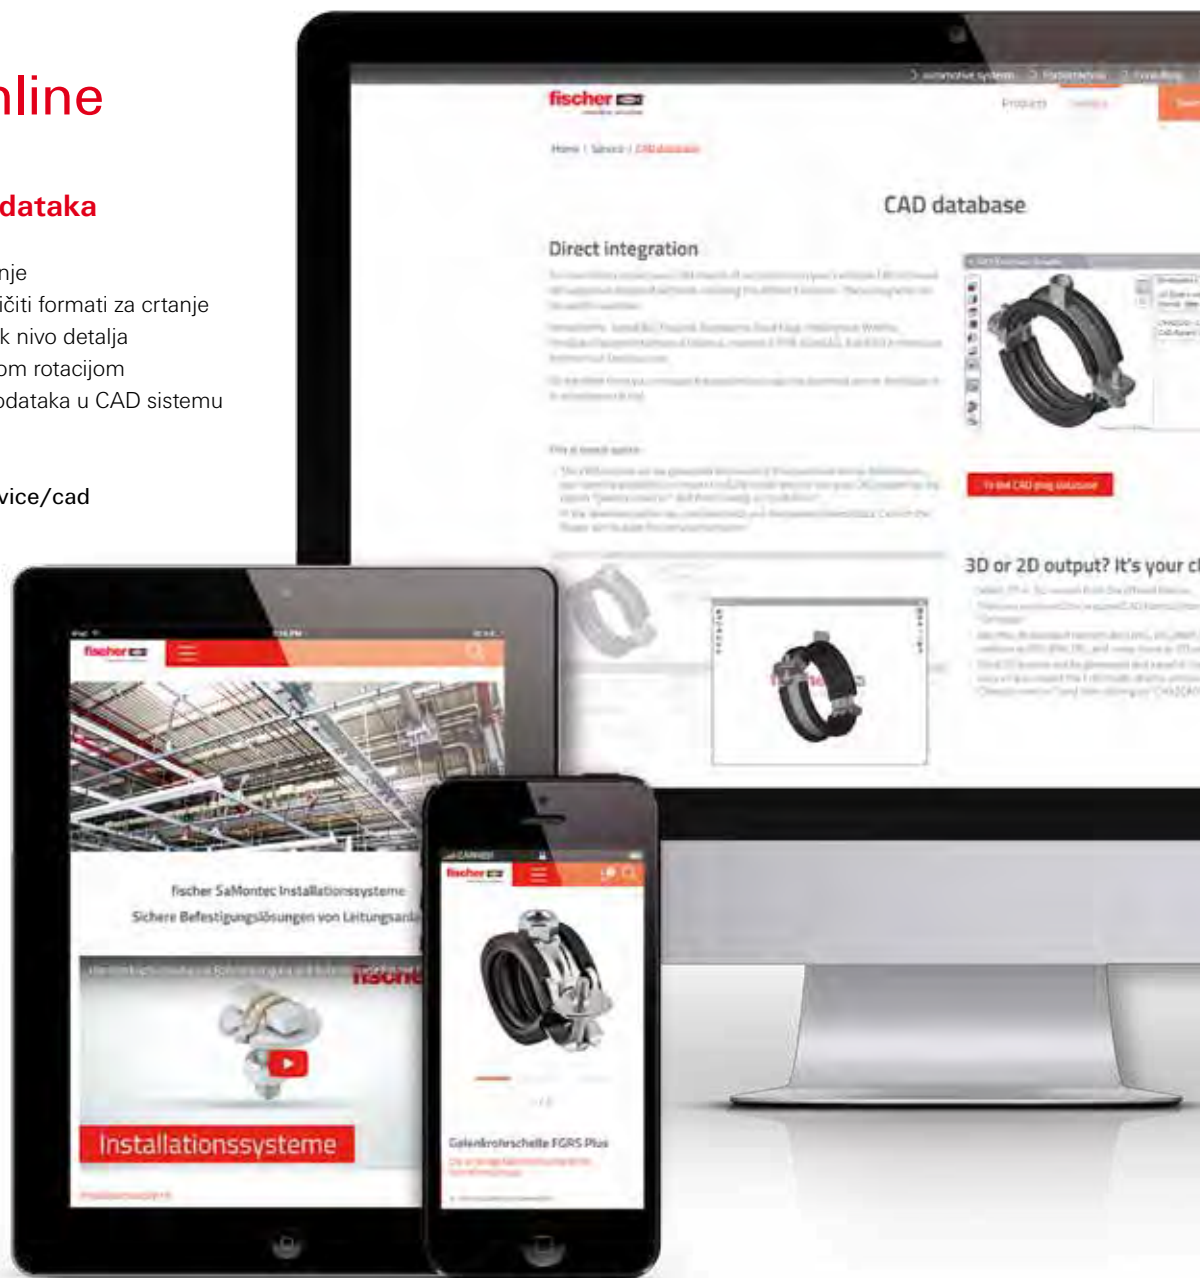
nline

dataka

nje
čiti formati za crtanje
k nivo detalja
om rotacijom
odataka u CAD sistemu

vice/cad

fischer

Products

Home / Service / CAD database

CAD database

Direct integration

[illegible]

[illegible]

To the CAD plug database

3D or 2D output? It's your c

fischer

fischer SaMontec Installationssysteme
Sichere Befestigungslösungen von Leitungsan

fische

Installationssysteme

fischer

Gelenkrohrschelle FGRS Plus